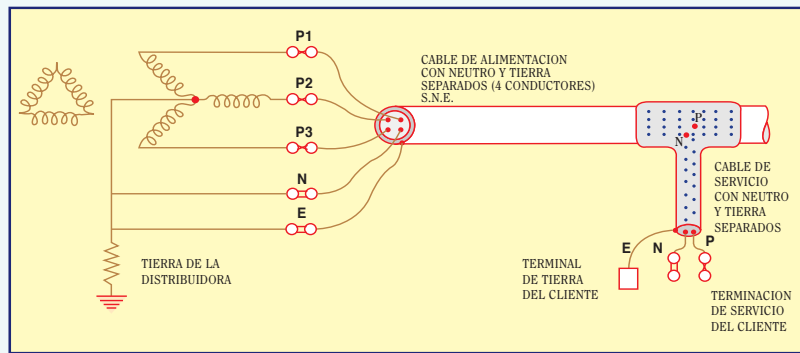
P1

P2

P3

N

E

CABLE DE ALIMENTACION CON NEUTRO Y TIERRA SEPARADOS (4 CONDUCTORES) S.N.E.

P

N

CABLE DE SERVICIO CON NEUTRO Y TIERRA SEPARADOS

TIERRA DE LA DISTRIBUIDORA

E

N

P

TERMINAL DE TIERRA DEL CLIENTE

TERMINACION DE SERVICIO DEL CLIENTE